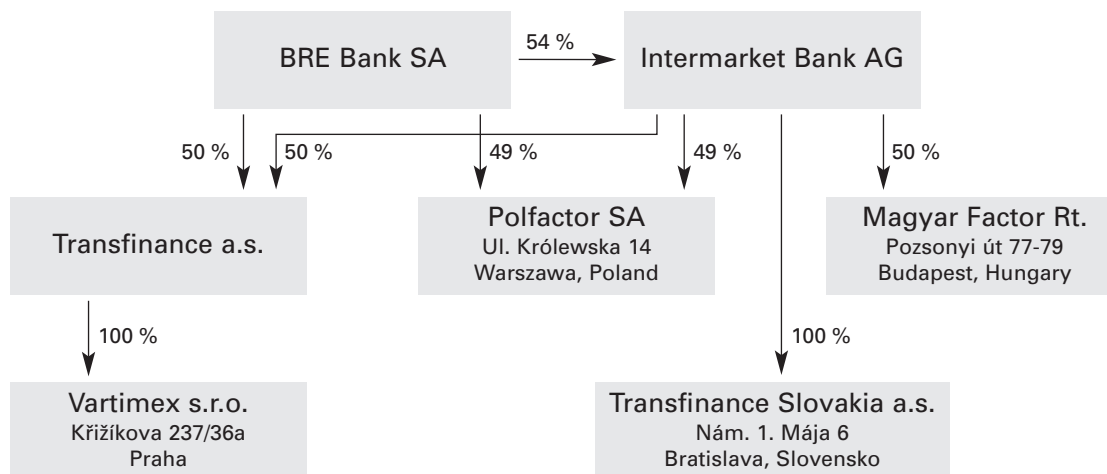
BRE Bank SA

54 %

Intermarket Bank AG

50 %

50 %

49 %

49 %

50 %

Transfinance a.s.

Polfactor SA
Ul. Królewska 14
Warszawa, Poland

Magyar Factor Rt.
Pozsonyi út 77-79
Budapest, Hungary

100 %

100 %

Vartimex s.r.o.
Křižíkova 237/36a
Praha

Transfinance Slovakia a.s.
Nám. 1. Mája 6
Bratislava, Slovensko